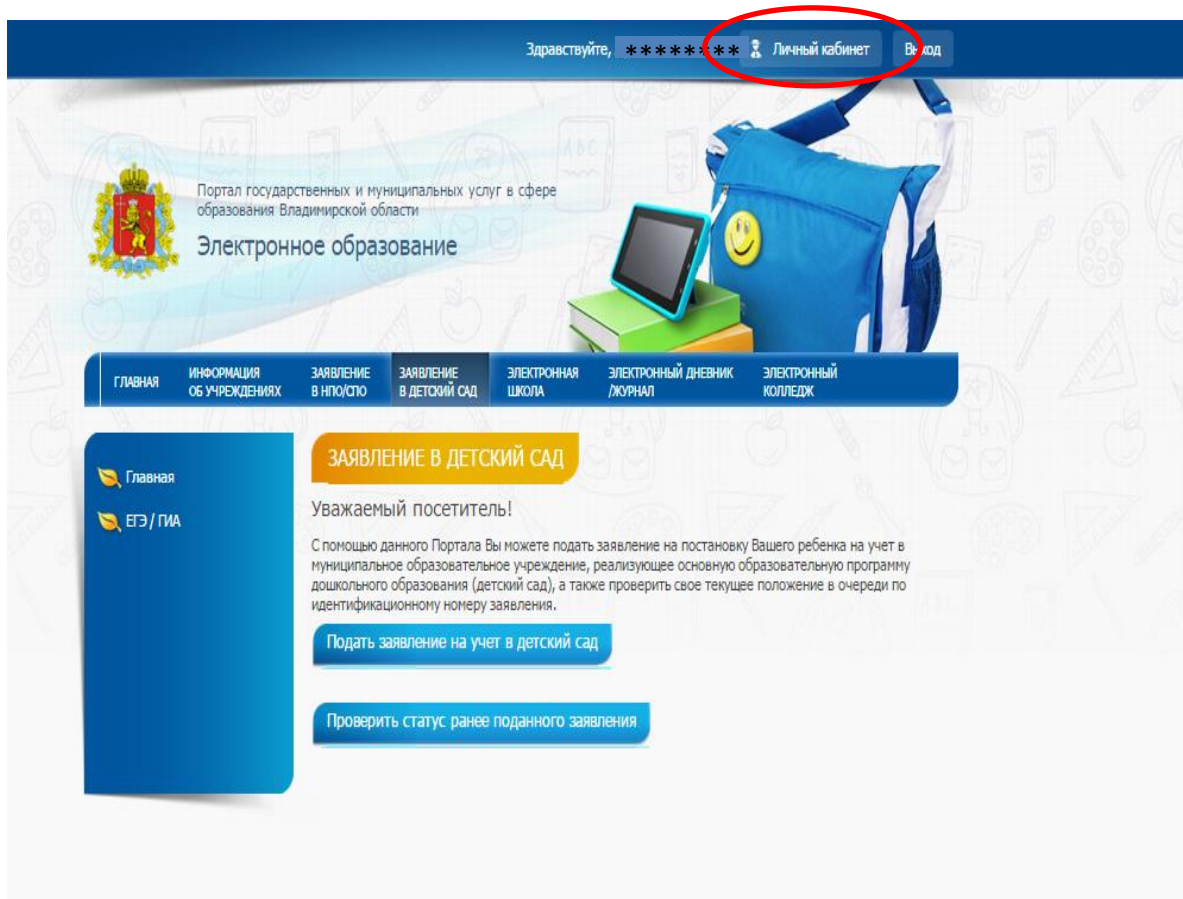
Здравствуйте, *********  Личный кабинет  Выход

Портал государственных и муниципальных услуг в сфере образования Владимирской области

Электронное образование

ГЛАВНАЯ | ИНФОРМАЦИЯ ОБ УЧРЕЖДЕНИЯХ | ЗАЯВЛЕНИЕ В НПО/СПО | ЗАЯВЛЕНИЕ В ДЕТСКИЙ САД | ЭЛЕКТРОННАЯ ШКОЛА | ЭЛЕКТРОННЫЙ ДНЕВНИК /ЖУРНАЛ | ЭЛЕКТРОННЫЙ КОЛЛЕДЖ

Главная

ЕГЭ / ГИА

ЗАЯВЛЕНИЕ В ДЕТСКИЙ САД

Уважаемый посетитель!

С помощью данного Портала Вы можете подать заявление на постановку Вашего ребенка на учет в муниципальное образовательное учреждение, реализующее основную образовательную программу дошкольного образования (детский сад), а также проверить свое текущее положение в очереди по идентификационному номеру заявления.

Подать заявление на учет в детский сад

Проверить статус ранее поданного заявления